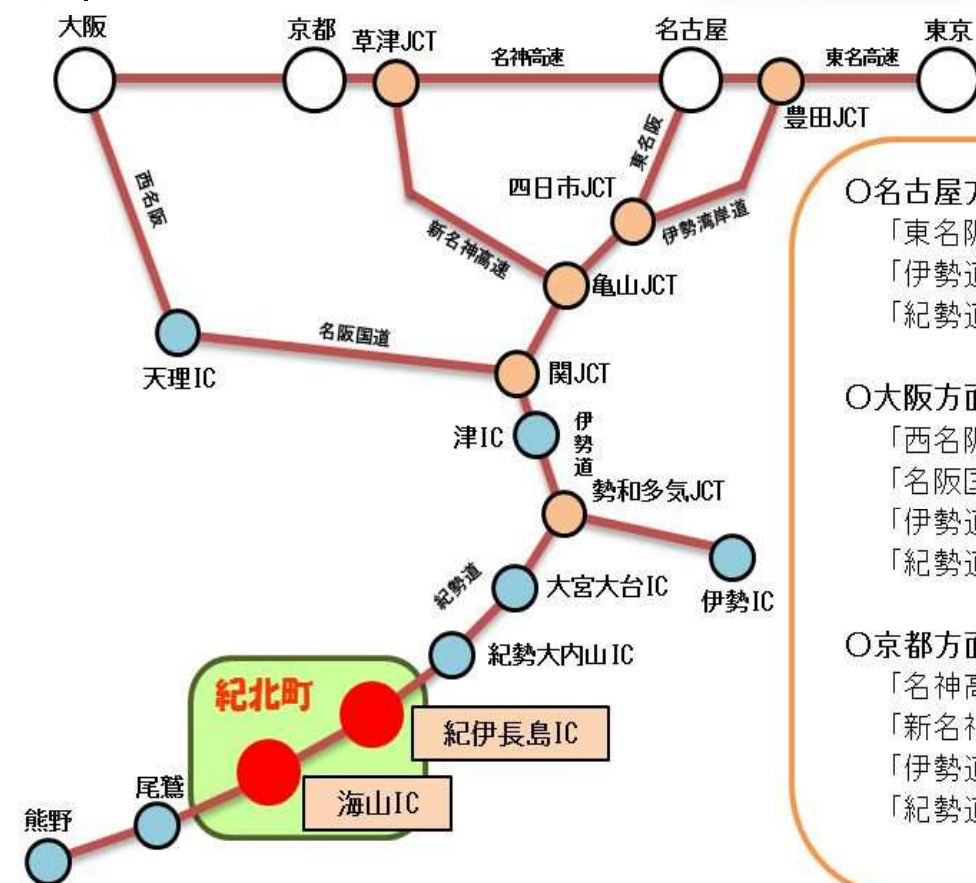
大阪
京都
草津JCT
名神高速
名古屋
東名高速
東京
豊田JCT
西名阪
東名阪
四日市JCT
伊勢湾岸道
新名神高速
亀山JCT
名阪国道
天理IC
関JCT
津IC
伊勢道
勢和多気JCT
紀勢道
大宮大台IC
伊勢IC
紀勢大内山IC
紀北町
紀伊長島IC
海山IC
尾鷲
熊野

○名古屋
「東名阪
「伊勢道
「紀勢道

○大阪方面
「西名阪
「名阪国
「伊勢道
「紀勢道

○京都方面
「名神高
「新名神
「伊勢道
「紀勢道